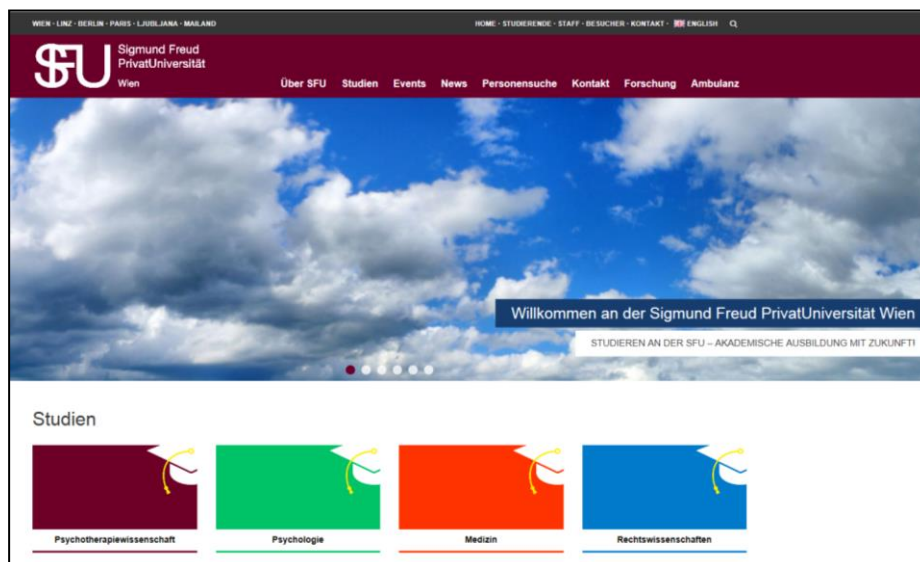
WIEN · LINZ · BERLIN · PARIS · LJUBLJANA · MAILAND

HOME · STUDIERENDE · STAFF · BESUCHER · KONTAKT · ENGLISH

SFU Sigmund Freud PrivatUniversität Wien

Über SFU Studien Events News Personensuche Kontakt Forschung Ambulanz

Willkommen an der Sigmund Freud PrivatUniversität Wien

STUDIEREN AN DER SFU – AKADEMISCHE AUSBILDUNG MIT ZUKUNFT!

Studien

Psychotherapiewissenschaft

Psychologie

Medizin

Rechtswissenschaften